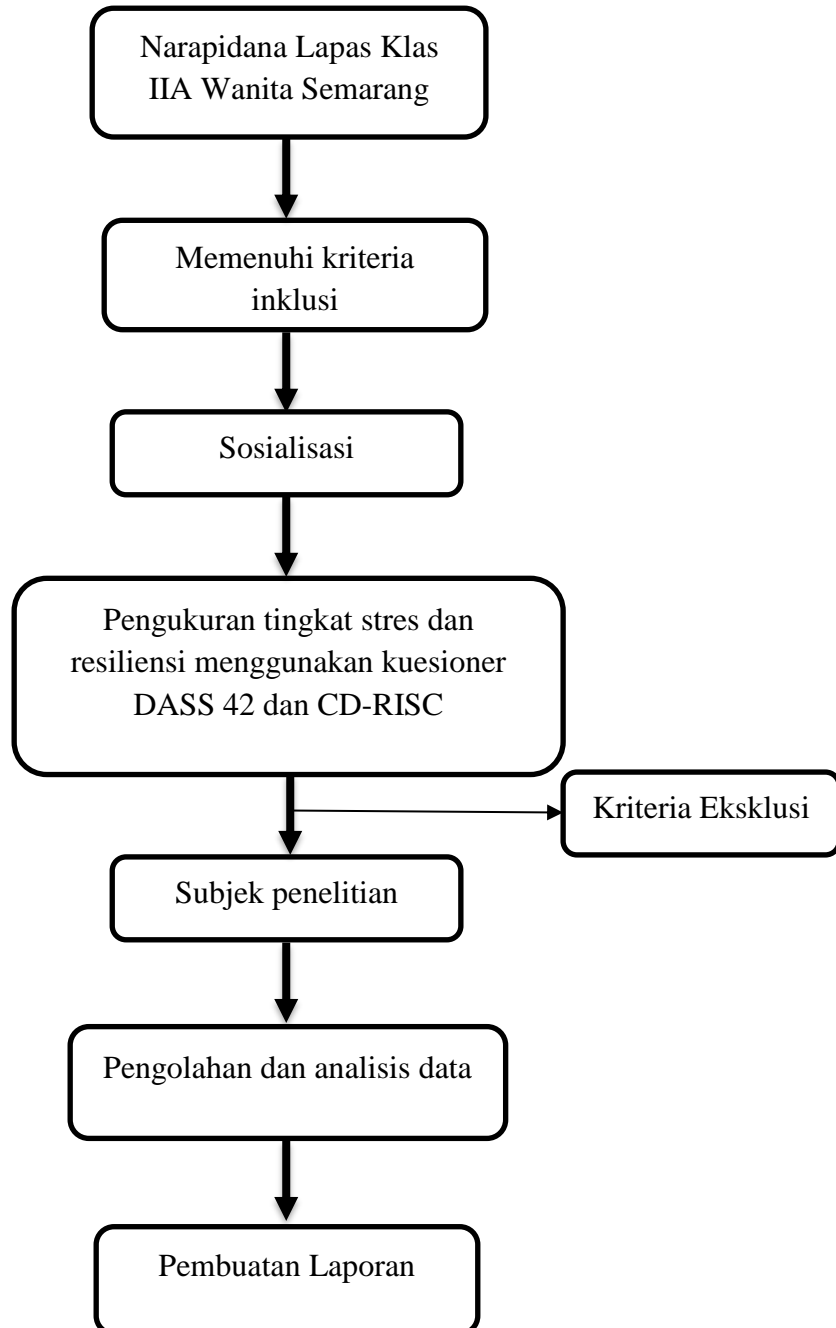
Narapidana Lapas Klas IIA Wanita Semarang

Memenuhi kriteria inklusi

Sosialisasi

Pengukuran tingkat stres dan resiliensi menggunakan kuesioner DASS 42 dan CD-RISC

Kriteria Eksklusi

Subjek penelitian

Pengolahan dan analisis data

Pembuatan Laporan